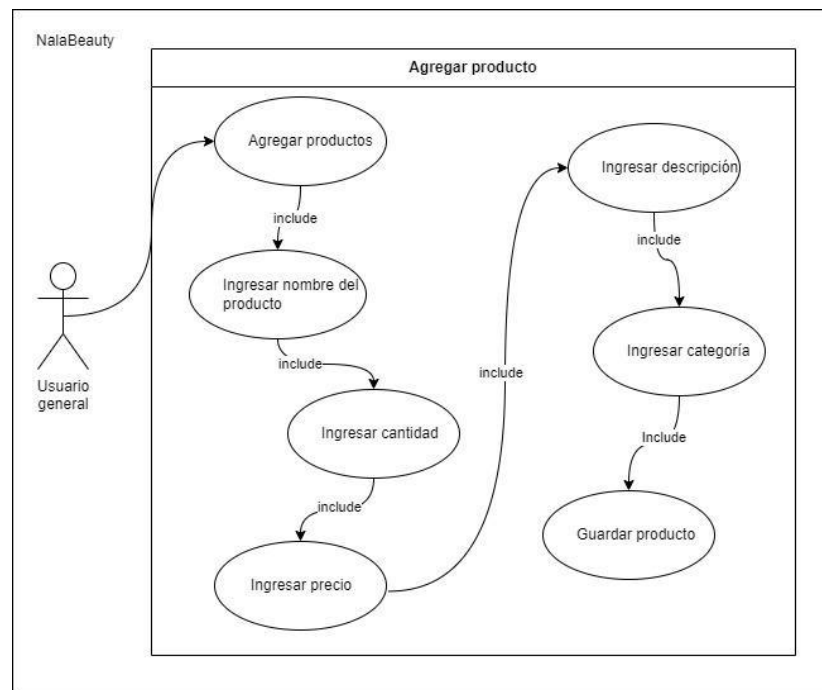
NalaBeauty

Agregar producto

Usuario general

Agregar productos

include

Ingresar nombre del producto

include

Ingresar cantidad

include

Ingresar precio

include

Ingresar descripción

include

Ingresar categoría

Include

Guardar producto